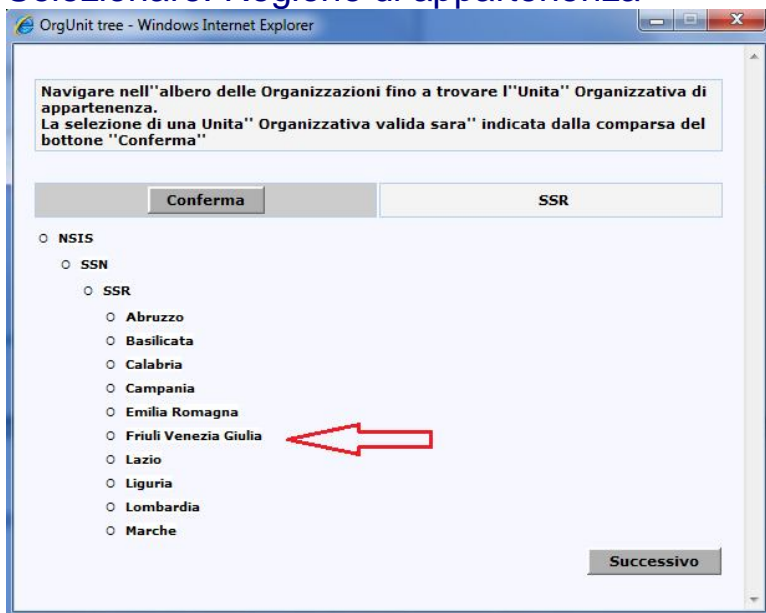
Selezionare: Regione di appartenenza

OrgUnit tree - Windows Internet Explorer

Navigare nell''albero delle Organizzazioni fino a trovare l''Unita'' Organizzativa di appartenenza.
La selezione di una Unita'' Organizzativa valida sara'' indicata dalla comparsa del bottone ''Conferma''

Conferma

SSR

NSIS
SSN
SSR
Abruzzo
Basilicata
Calabria
Campania
Emilia Romagna
Friuli Venezia Giulia
Lazio
Liguria
Lombardia
Marche

Successivo